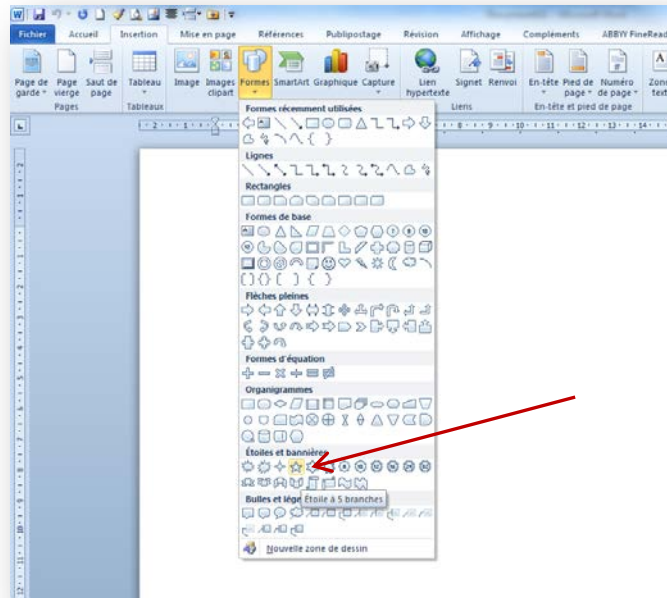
Fichier Accueil Insertion Mise en page Références Publipostage Révision Affichage Compléments ABBYY FineRead

Page de garde Page vierge Saut de page
Pages
Tableau
Tableaux
Image Images clipart Formes SmartArt Graphique Capture
Lien hypertexte Signet Renvoi
Liens
En-tête Pied de page Numéro de page
En-tête et pied de page
Zone texte

Formes récemment utilisées
Lignes
Rectangles
Formes de base
Flèches pleines
Formes d'équation
Organigrammes
Étoiles et bannières
Bulles et lége
Étoile à 5 branches
Nouvelle zone de dessin